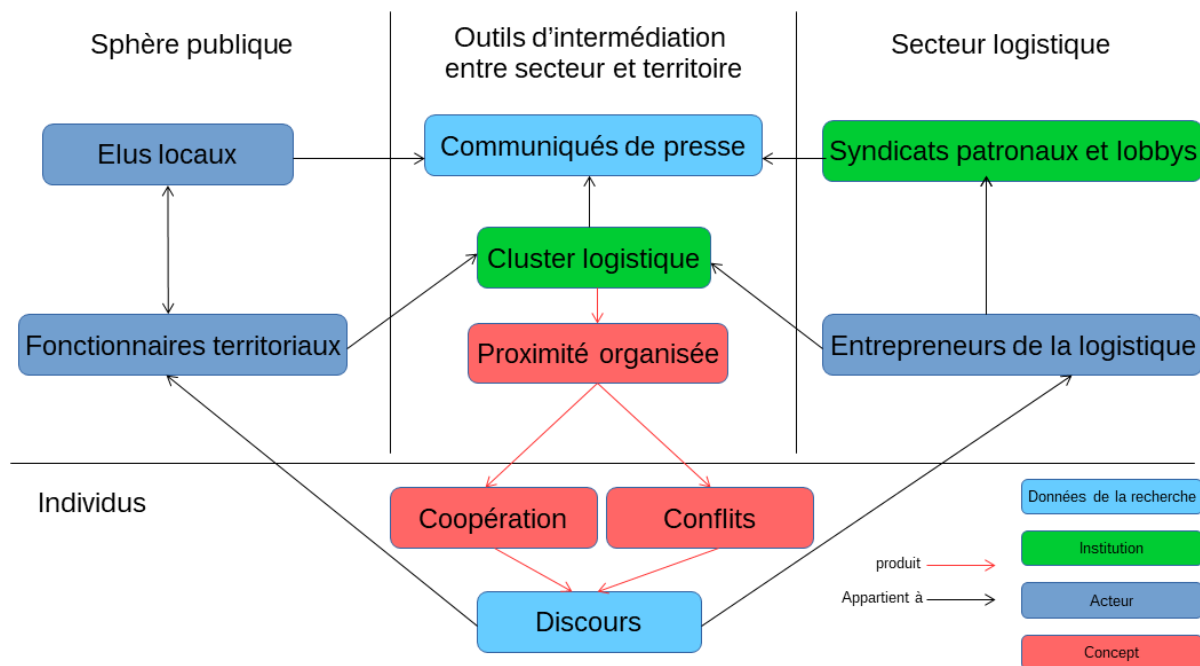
Sphère publique

Outils d'intermédiation entre secteur et territoire

Secteur logistique

Elus locaux

Communiqués de presse

Syndicats patronaux et lobbys

Cluster logistique

Fonctionnaires territoriaux

Proximité organisée

Entrepreneurs de la logistique

Individus

Coopération

Conflits

Discours

Données de la recherche

Institution

Acteur

Concept

produit

Appartient à